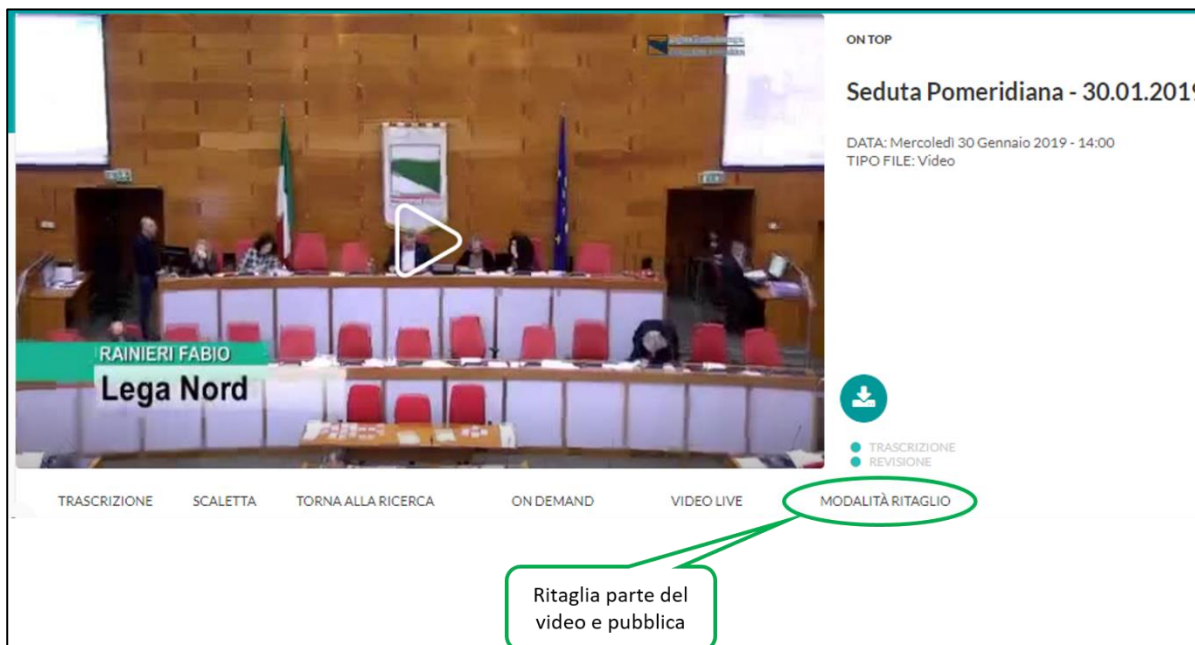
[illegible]

RAINIERI FABIO
Lega Nord

ON TOP

Seduta Pomeridiana - 30.01.201

DATA: Mercoledì 30 Gennaio 2019 - 14:00
TIPO FILE: Video

TRASCRIZIONE
REVISIONE

TRASCRIZIONE SCALETTA TORNA ALLA RICERCA ON DEMAND VIDEO LIVE MODALITÀ RITAGLIO

Ritaglia parte del video e pubblica